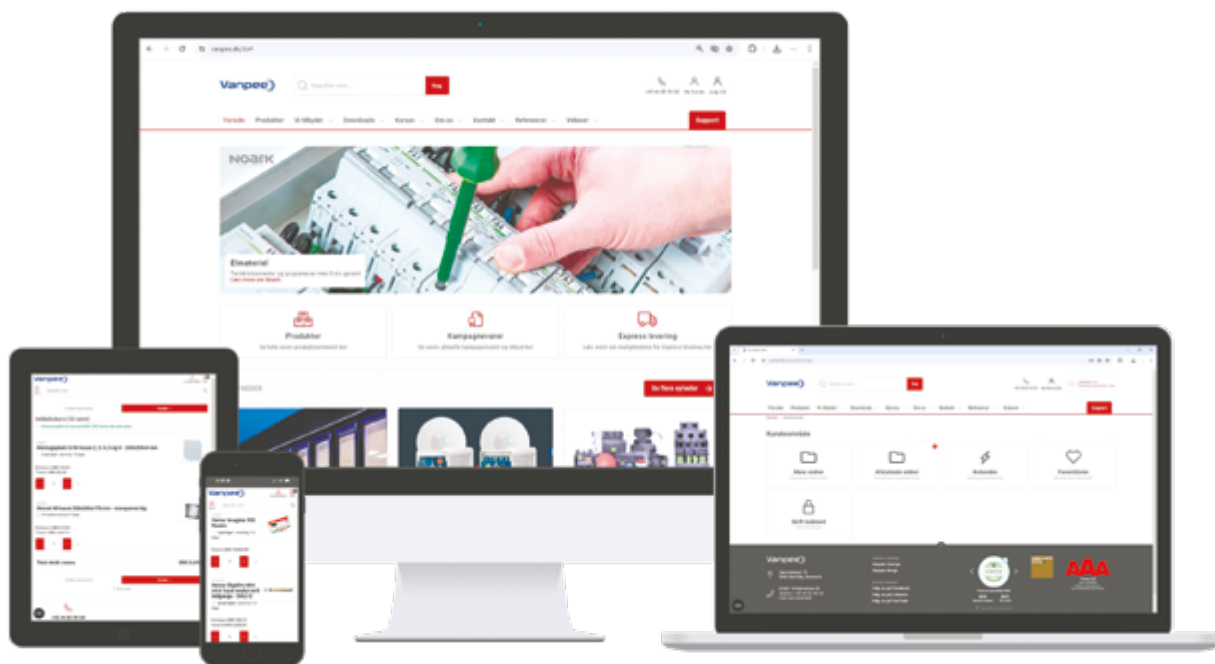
vanpee.dk/da/

Vanpee

Søg efter vare...

Søg

Forside Produkter Vi tilbyder Downloads Kursus Om os Kontakt Referencer Videoer

Support

NOARK

Elmateriel

Læs mere om Noark

Produkter

Kampagnevarer

Express levering

Se flere nyheder

Vanpee

Kundeområde

Mine ordrer

Aktuelle ordrer

Backorder

Favoritlister

Skift kodeord

Vanpee

AAA

Vanpee

Vanpee